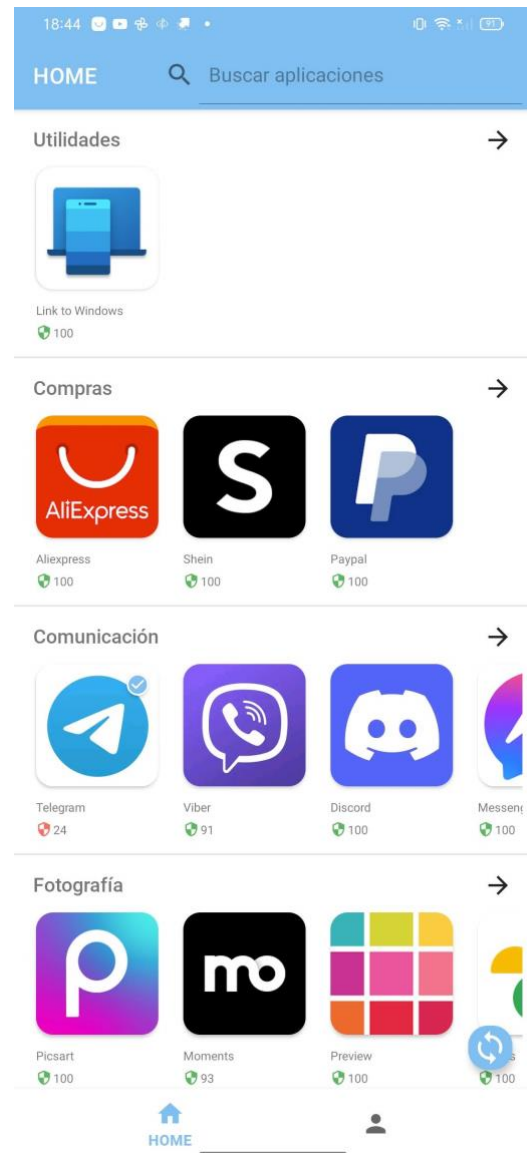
18:44

HOME Buscar aplicaciones

Utilidades →

Link to Windows
100

Compras →

AliExpress
Aliexpress
100

S
Shein
100

Paypal
100

Comunicación →

Telegram
24

Viber
91

Discord
100

Messen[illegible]
100

Fotografía →

Picsart
100

mo
Moments
93

Preview
100

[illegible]s
100

HOME